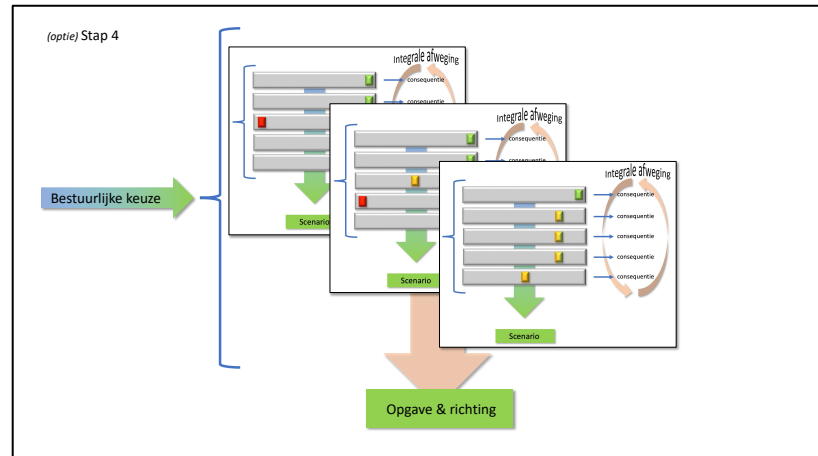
(optie) Stap 4

Bestuurlijke keuze

Integrale afweging
consequentie
consequentie
Scenario

Integrale afweging
consequentie
consequentie
Scenario

Integrale afweging
consequentie
consequentie
consequentie
consequentie
consequentie
Scenario

Opgave & richting